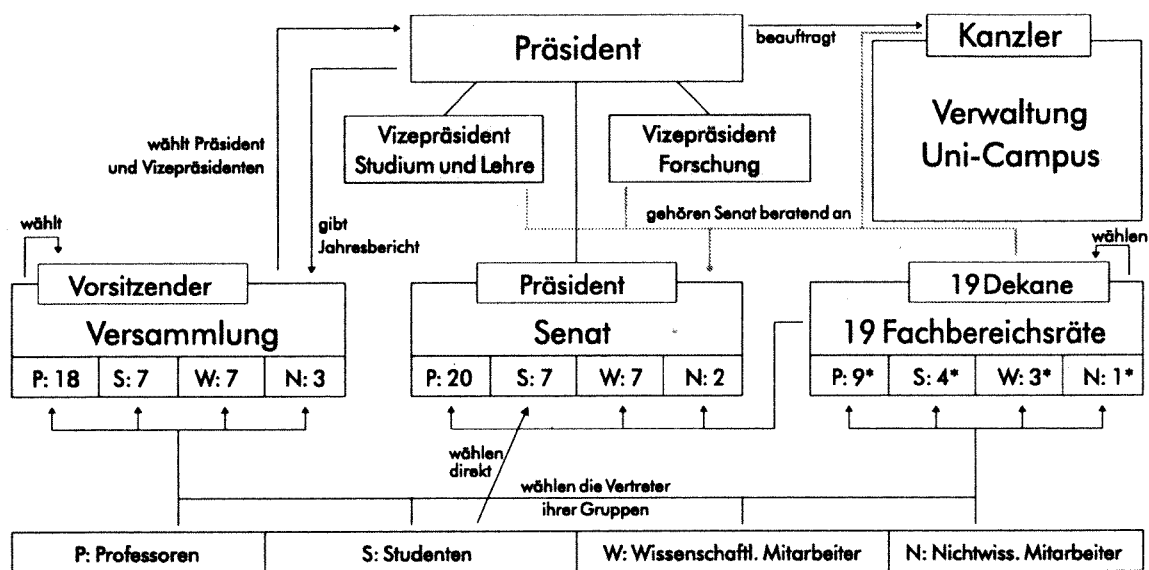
Präsident

beauftragt

Kanzler

Verwaltung
Uni-Campus

wählt Präsident und Vizepräsidenten

Vizepräsident
Studium und Lehre

Vizepräsident
Forschung

gehören Senat beratend an

wählt

gibt
Jahresbericht

wählen

Vorsitzender

Versammlung

| P: 18 | S: 7 | W: 7 | N: 3 |
|---|---|---|---|

Präsident

Senat

| P: 20 | S: 7 | W: 7 | N: 2 |
|---|---|---|---|

19 Dekane

19 Fachbereichsräte

| P: 9* | S: 4* | W: 3* | N: 1* |
|---|---|---|---|

wählen
direkt

wählen die Vertreter
ihrer Gruppen

| P: Professoren | S: Studenten | W: Wissenschaftl. Mitarbeiter | N: Nichtwiss. Mitarbeiter |
|---|---|---|---|